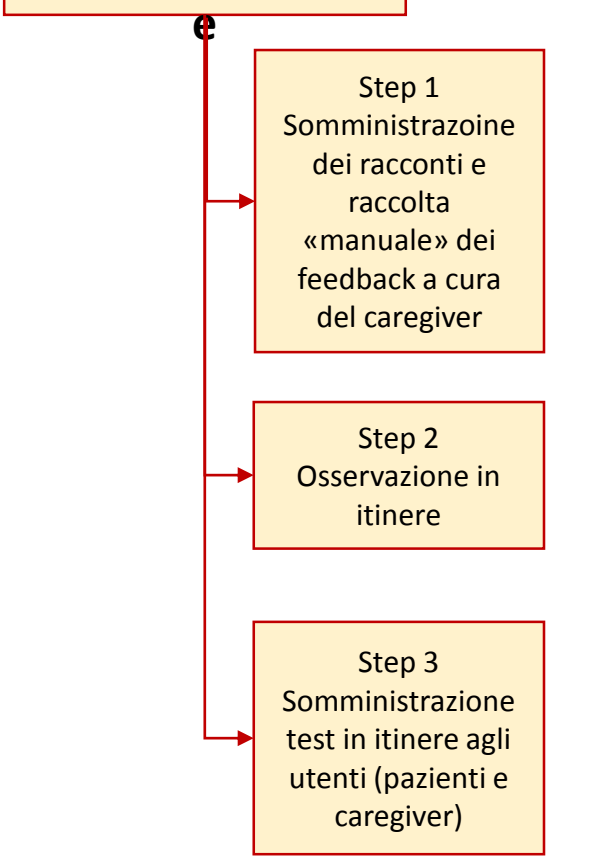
e

Step 1
Somministrazoine dei racconti e raccolta «manuale» dei feedback a cura del caregiver

Step 2
Osservazione in itinere

Step 3
Somministrazione test in itinere agli utenti (pazienti e caregiver)